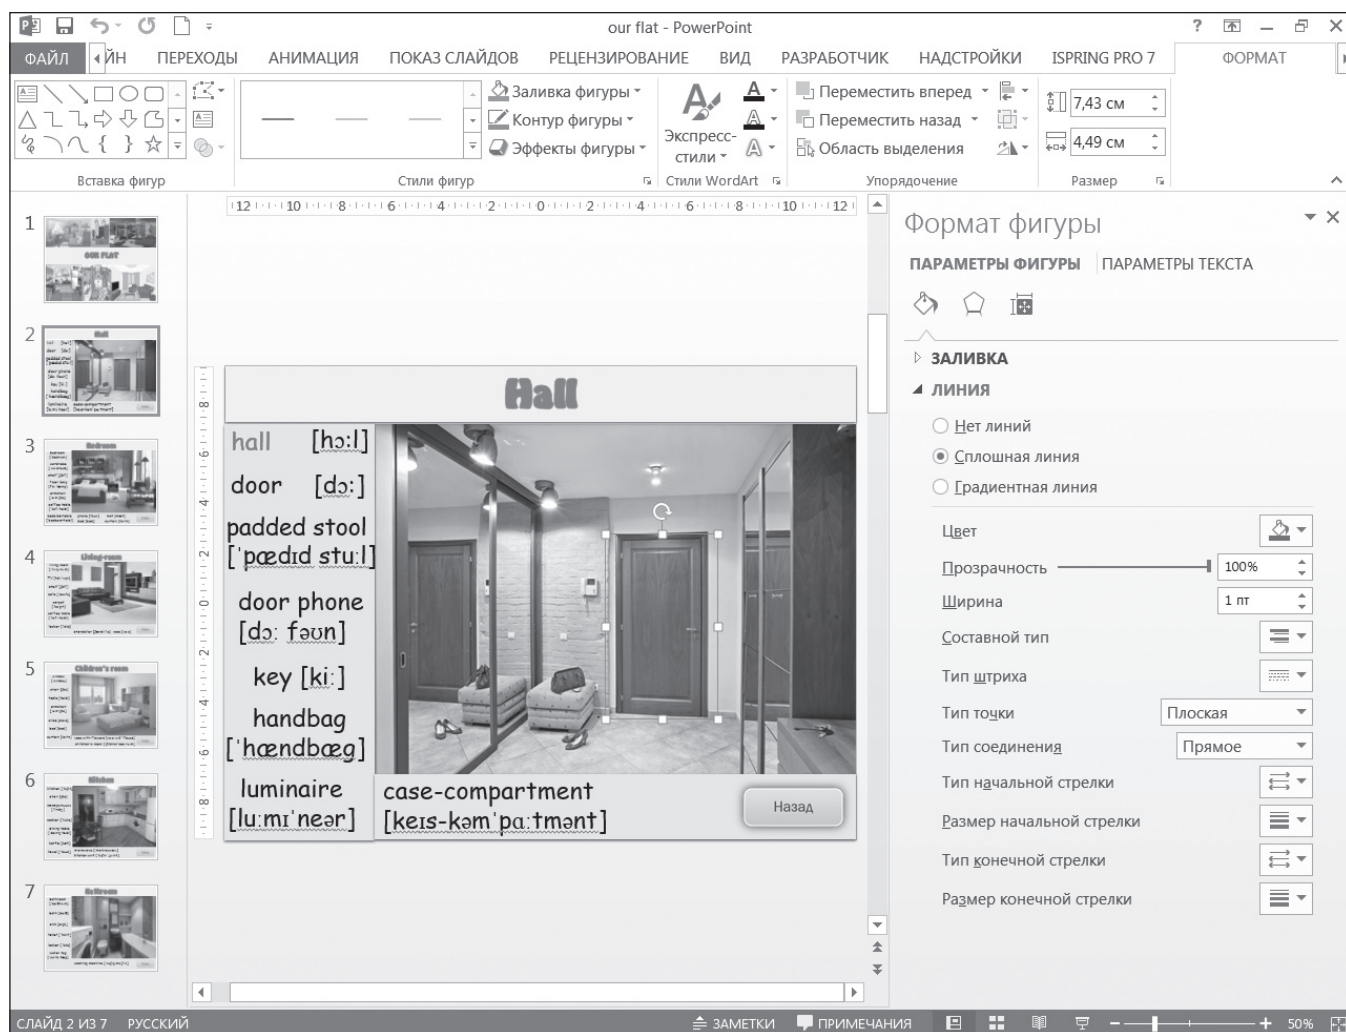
our flat - PowerPoint

ФАЙЛ ЙН ПЕРЕХОДЫ АНИМАЦИЯ ПОКАЗ СЛАЙДОВ РЕЦЕНЗИРОВАНИЕ ВИД РАЗРАБОТЧИК НАДСТРОЙКИ ISPRING PRO 7 ФОРМАТ

Заливка фигуры
Контур фигуры
Эффекты фигуры
Экспресс-стили
Переместить вперед
Переместить назад
Область выделения
7,43 см
4,49 см
Вставка фигур
Стили фигур
Стили WordArt
Упорядочение
Размер

1
OUR FLAT
2
Hall
3
Bedroom
4
Living-room
5
Children's room
6
Kitchen
7
Bathroom

Hall

hall [hɔ:l]
door [dɔ:]
padded stool ['pædɪd stu:l]
door phone [dɔ: fəʊn]
key [ki:]
handbag ['hændbæg]
luminaire [lu:mɪ'neər]
case-compartment [keɪs-kəm'pɑ:tmənt]
Назад

Формат фигуры
ПАРАМЕТРЫ ФИГУРЫ ПАРАМЕТРЫ ТЕКСТА
ЗАЛИВКА
ЛИНИЯ
Нет линий
Сплошная линия
Градиентная линия
Цвет
Прозрачность 100%
Ширина 1 пт
Составной тип
Тип штриха
Тип точки Плоская
Тип соединения Прямое
Тип начальной стрелки
Размер начальной стрелки
Тип конечной стрелки
Размер конечной стрелки

СЛАЙД 2 ИЗ 7 РУССКИЙ ЗАМЕТКИ ПРИМЕЧАНИЯ 50%